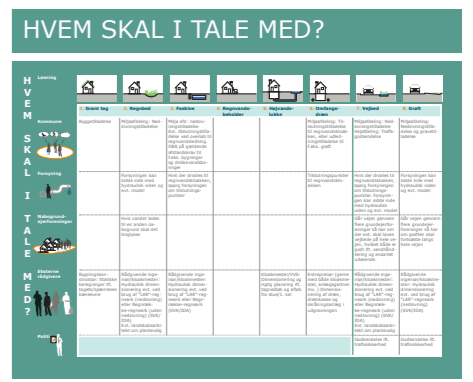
HVEM SKAL I TALE MED?

H
V
E
M

S
K
A
L

I

T
A
L
E

M
E
D
?

Løsning

Kommune

Forsyning

Nabogrund-ejerforeninger

Eksterne rådgivere

Politi

| Grønt tag | Regnbed | Faskine | Regnvands-beholder | Nedsivnings-brønd | Drosselvandgrøft | Vejbed | Grøft |
|---|---|---|---|---|---|---|---|
| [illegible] | Miljøafdeling: Nedsivningstilladelse | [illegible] | | | Miljøafdeling: Tilladelse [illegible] | Miljøafdeling: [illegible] | Miljøafdeling: Nedsivningstilladelse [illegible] |
| | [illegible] | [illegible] | | | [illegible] | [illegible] | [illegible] |
| | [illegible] | | | | | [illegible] | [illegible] |
| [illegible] | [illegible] | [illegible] | | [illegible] | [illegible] | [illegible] | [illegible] |
| | | | | | | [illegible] | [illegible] |